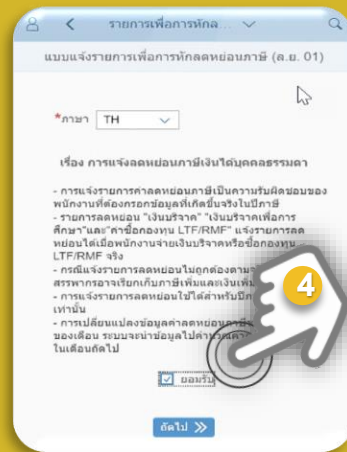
รายการเพื่อการหักล...

แบบแจ้งรายการเพื่อการหักลดหย่อนภาษี (ล.ย. 01)

*ภาษา TH

เรื่อง การแจ้งลดหย่อนภาษีเงินได้บุคคลธรรมดา

- การแจ้งรายการค่าลดหย่อนภาษีเป็นความรับผิดชอบของพนักงานที่ต้องกรอกข้อมูลที่เกิดขึ้นจริงในปีภาษี
- รายการลดหย่อน "เงินบริจาค" "เงินบริจาคเพื่อการศึกษา"และ"ค่าซื้อกองทุน LTF/RMF" แจ้งรายการลดหย่อนได้เมื่อพนักงานจ่ายเงินบริจาคหรือซื้อกองทุน LTF/RMF จริง
- กรณีแจ้งรายการลดหย่อนไม่ถูกต้องตาม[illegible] สรรพากรอาจเรียกเก็บภาษีเพิ่มและเงินเพิ่ม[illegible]
- การแจ้งรายการลดหย่อนใช้ได้สำหรับปี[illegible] เท่านั้น
- การเปลี่ยนแปลงข้อมูลค่าลดหย่อนภาษี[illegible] ของเดือน ระบบจะนำข้อมูลไปคำนวณ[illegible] ในเดือนถัดไป

4

ยอมรับ

ถัดไป